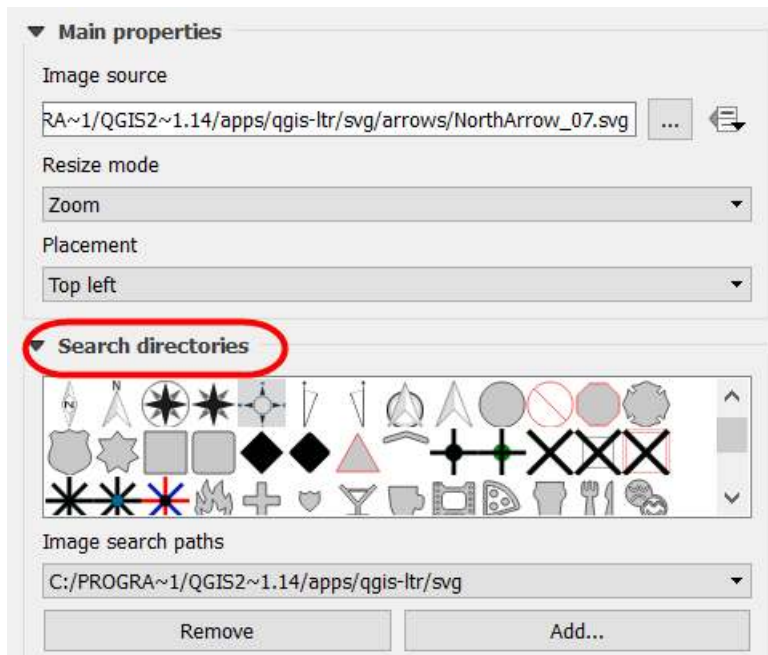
Main properties

Image source

RA~1/QGIS2~1.14/apps/qgis-ltr/svg/arrows/NorthArrow_07.svg ...

Resize mode

Zoom

Placement

Top left

Search directories

N

N

Image search paths

C:/PROGRA~1/QGIS2~1.14/apps/qgis-ltr/svg

Remove

Add...